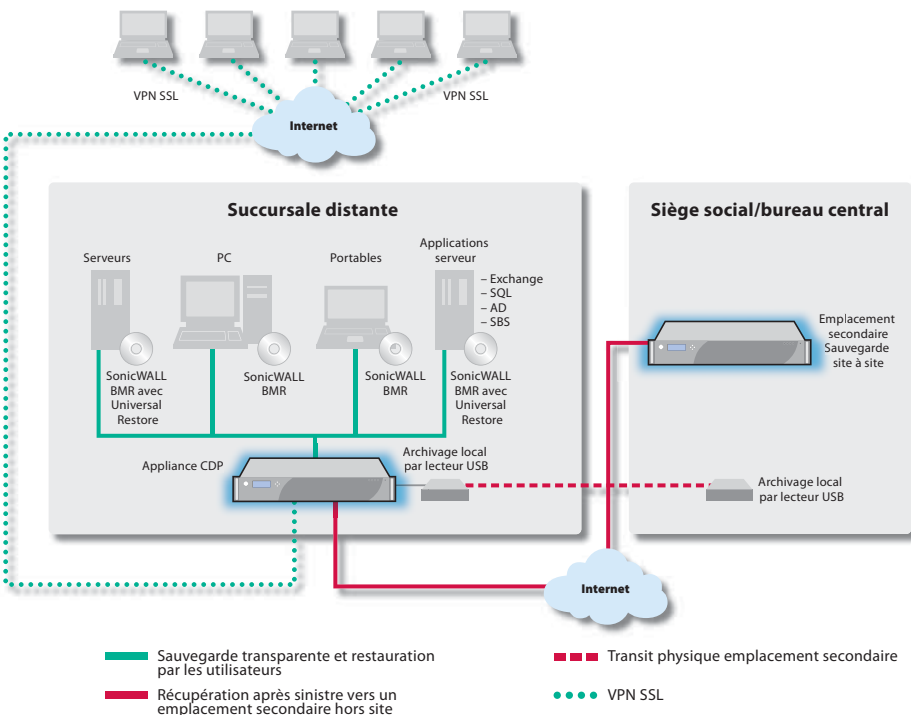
VPN SSL

VPN SSL

Internet

Succursale distante

Siège social/bureau central

Serveurs

PC

Portables

Applications serveur

– Exchange
– SQL
– AD
– SBS

SonicWALL BMR avec Universal Restore

SonicWALL BMR

SonicWALL BMR

SonicWALL BMR avec Universal Restore

Emplacement secondaire Sauvegarde site à site

Appliance CDP

Archivage local par lecteur USB

Archivage local par lecteur USB

Internet

Sauvegarde transparente et restauration par les utilisateurs

Récupération après sinistre vers un emplacement secondaire hors site

Transit physique emplacement secondaire

VPN SSL